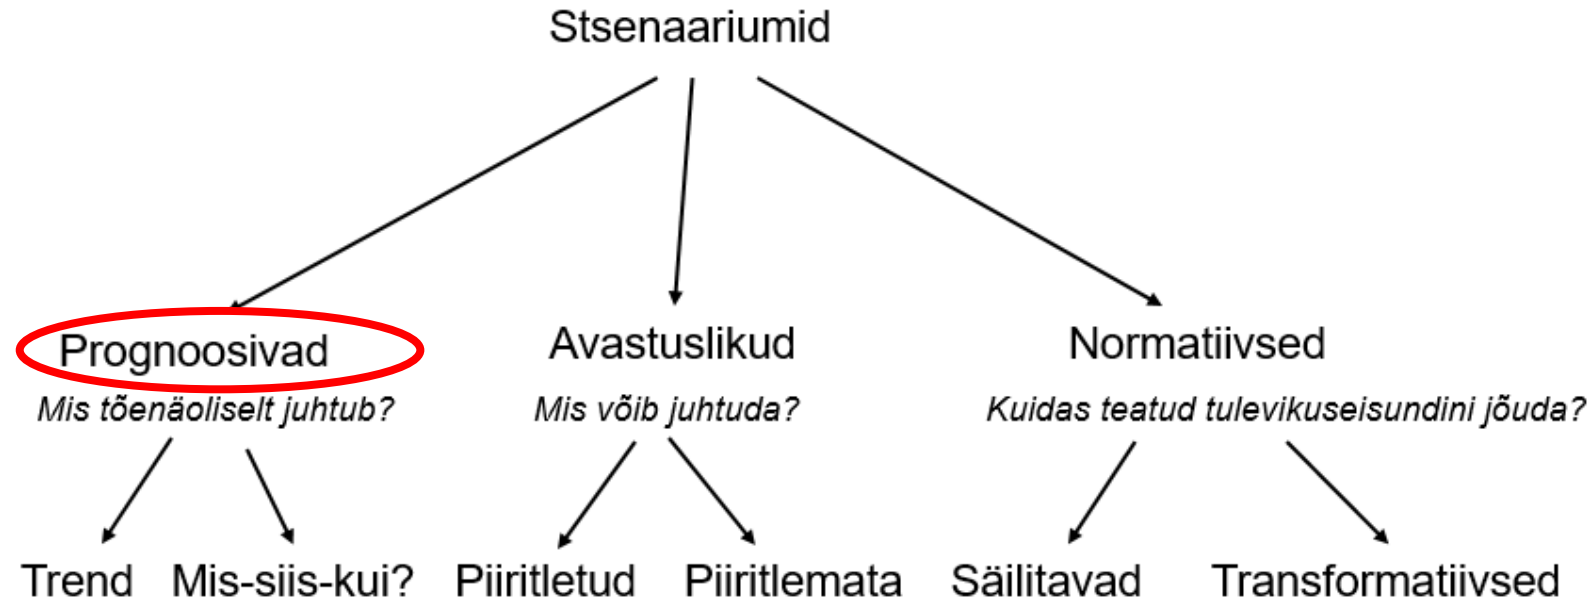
Stsenaariumid

Prognoosivad
Mis tõenäoliselt juhtub?

Avastuslikud
Mis võib juhtuda?

Normatiivsed
Kuidas teatud tulevikuseisundini jõuda?

Trend

Mis-siis-kui?

Piiritletud

Piiritlemata

Säilitavad

Transformatiivsed